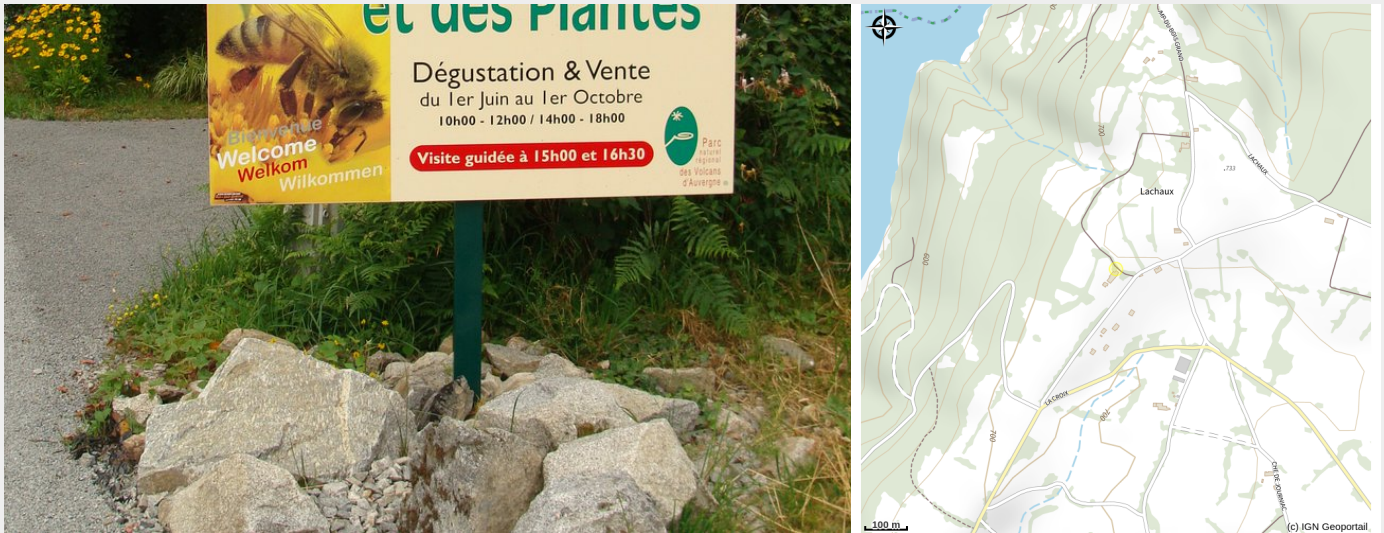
et des Plantes
Dégustation & Vente
du 1er Juin au 1er Octobre
10h00 - 12h00 / 14h00 - 18h00
Visite guidée à 15h00 et 16h30
Bienvenue
Welcome
Welkom
Wilkommen
Parc naturel régional des Volcans d'Auvergne

Lachaux
LACHAUX
733
700
600
700
LA CROIX
700
700
CHE DE JOURNIAC
100 m
(c) IGN Geoportail